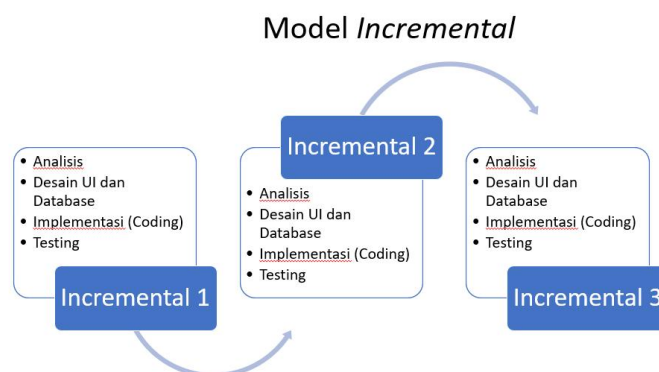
Model *Incremental*

- Analisis
- Desain UI dan Database
- Implementasi (Coding)
- Testing

Incremental 1

Incremental 2

- Analisis
- Desain UI dan Database
- Implementasi (Coding)
- Testing

- Analisis
- Desain UI dan Database
- Implementasi (Coding)
- Testing

Incremental 3